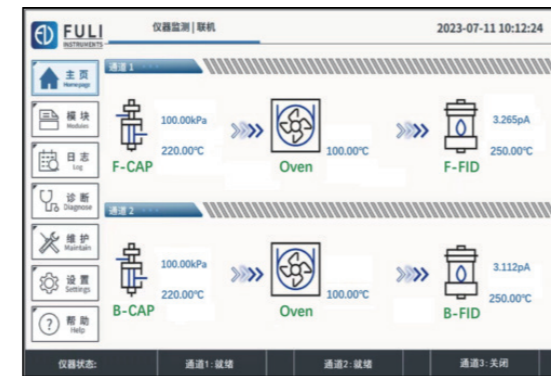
FULI
INSTRUMENTS

仪器监测 | 联机

2023-07-11 10:12:24

主页
Homepage

模块
Module

日志
Log

诊断
Diagnose

维护
Maintain

设置
Settings

帮助
Help

通道 1

100.00kPa
220.00℃
F-CAP

Oven
100.00℃

3.265pA
250.00℃
F-FID

通道 2

100.00kPa
220.00℃
B-CAP

Oven
100.00℃

3.112pA
250.00℃
B-FID

仪器状态:

通道1: 就绪

通道2: 就绪

通道3: 关闭